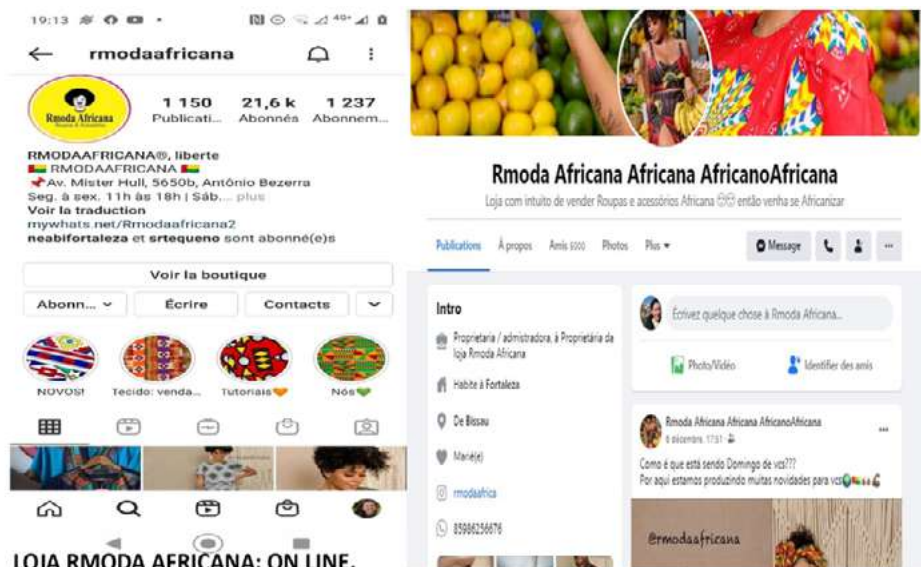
19:13

← rmodaafricana

Rmoda Africana

1 150 Publicati...
21,6 k Abonnés
1 237 Abonnem...

RMODAAFRICANA®, liberte
RMODAAFRICANA
Av. Mister Hull, 5650b, Antônio Bezerra
Seg. à sex. 11h às 18h | Sáb... plus
Voir la traduction
mywhats.net/Rmodaafricana2
neabifortaleza et srtequeno sont abonné(e)s

Voir la boutique

Abonn... Écrire Contacts

NOVOS! Tecido: venda... Tutoriais Nós

LOJA RMODA AFRICANA: ON LINE.

Rmoda Africana Africana AfricanoAfricana

Loja com intuito de vender Roupas e acessórios Africana então venha se Africanizar

Publications À propos Amis 5000 Photos Plus ▾ Message

Intro

Proprietária / admistradora. à Proprietária da loja Rmoda Africana

Habite à Fortaleza

De Bissau

Marié(e)

rmodaafrica

85986256676

Écrivez quelque chose à Rmoda Africana...

Photo/Vidéo Identifier des amis

Rmoda Africana Africana AfricanoAfricana
6 décembre, 17:51

Como é que está sendo Domingo de vcs???
Por aqui estamos produzindo muitas novidades para vcs

@rmodaafricana